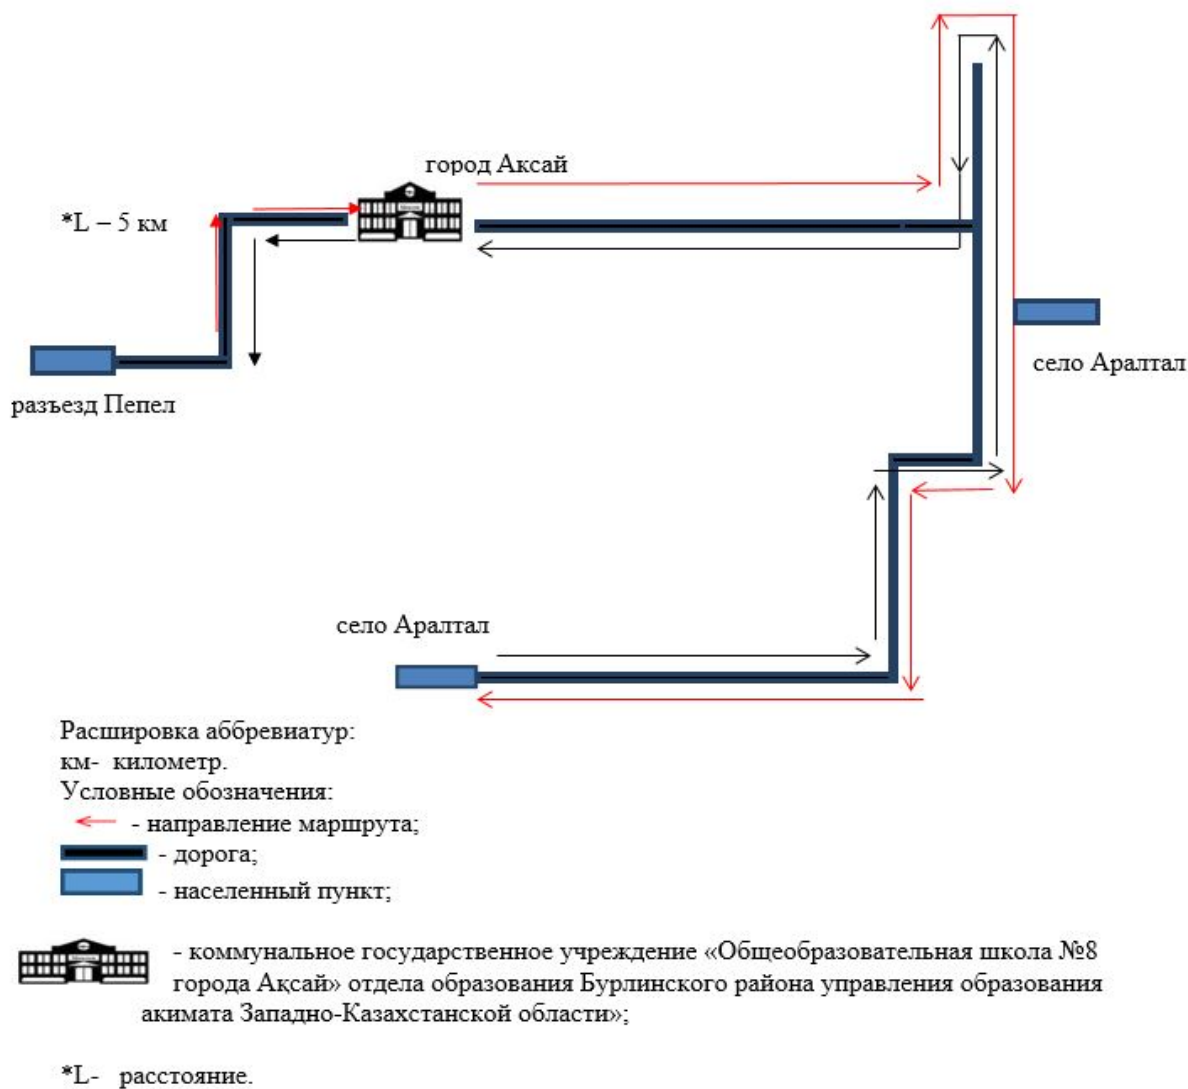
город Аксай

*L – 5 км

разъезд Пепел

село Аралтал

село Аралтал

Расшировка аббревиатур:
км- километр.
Условные обозначения:
- направление маршрута;
- дорога;
- населенный пункт;

- коммунальное государственное учреждение «Общеобразовательная школа №8 города Ақсай» отдела образования Бурлинского района управления образования акимата Западно-Казахстанской области»;

*L- расстояние.